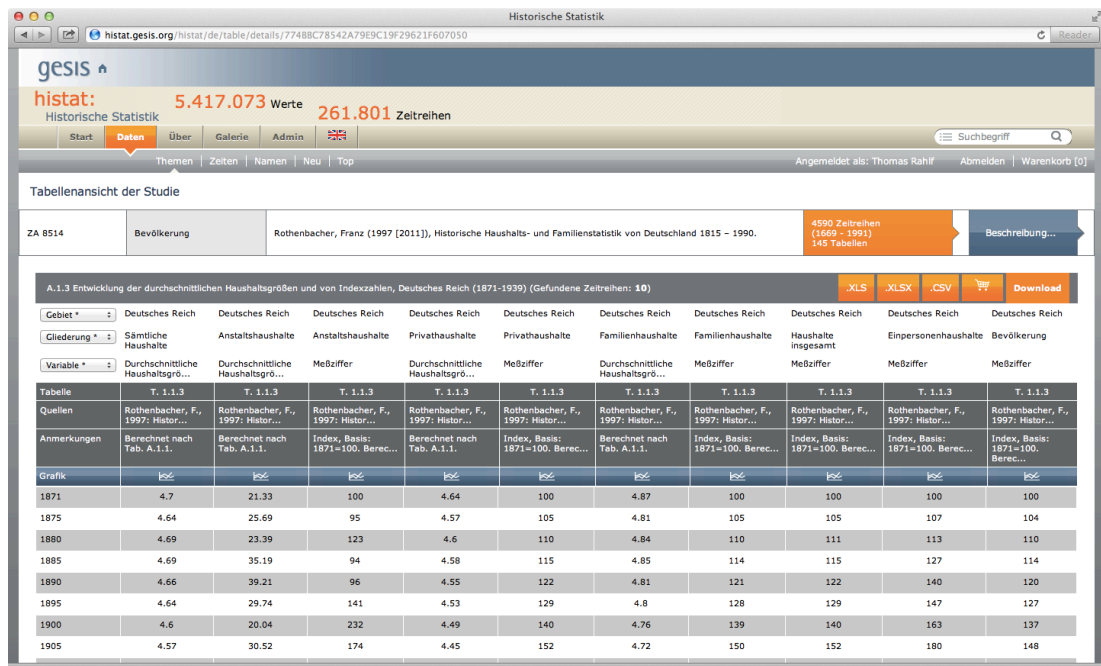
Historische Statistik

histat.gesis.org/histat/de/table/details/774B8C78542A79E9C19F29621F607050

Reader

gesis

histat: Historische Statistik 5.417.073 Werte 261.801 Zeitreihen

Start Daten Über Galerie Admin

Suchbegriff

Themen | Zeiten | Namen | Neu | Top

Angemeldet als: Thomas Rahlf Abmelden | Warenkorb [0]

Tabellenansicht der Studie

| ZA 8514 | Bevölkerung | Rothenbacher, Franz (1997 [2011]), Historische Haushalts- und Familienstatistik von Deutschland 1815 – 1990. | 4590 Zeitreihen (1669 - 1991) 145 Tabellen | Beschreibung... |
|---|---|---|---|---|

A.1.3 Entwicklung der durchschnittlichen Haushaltsgrößen und von Indexzahlen, Deutsches Reich (1871-1939) (Gefundene Zeitreihen: 10)

.XLS .XLSX .CSV Download

| Gebiet * | Deutsches Reich | Deutsches Reich | Deutsches Reich | Deutsches Reich | Deutsches Reich | Deutsches Reich | Deutsches Reich | Deutsches Reich | Deutsches Reich | Deutsches Reich |
|---|---|---|---|---|---|---|---|---|---|---|
| Gliederung * | Sämtliche Haushalte | Anstaltshaushalte | Anstaltshaushalte | Privathaushalte | Privathaushalte | Familienhaushalte | Familienhaushalte | Haushalte insgesamt | Einpersonenhaushalte | Bevölkerung |
| Variable * | Durchschnittliche Haushaltsgrö... | Durchschnittliche Haushaltsgrö... | Meßziffer | Durchschnittliche Haushaltsgrö... | Meßziffer | Durchschnittliche Haushaltsgrö... | Meßziffer | Meßziffer | Meßziffer | Meßziffer |
| Tabelle | T. 1.1.3 | T. 1.1.3 | T. 1.1.3 | T. 1.1.3 | T. 1.1.3 | T. 1.1.3 | T. 1.1.3 | T. 1.1.3 | T. 1.1.3 | T. 1.1.3 |
| Quellen | Rothenbacher, F., 1997: Histor... | Rothenbacher, F., 1997: Histor... | Rothenbacher, F., 1997: Histor... | Rothenbacher, F., 1997: Histor... | Rothenbacher, F., 1997: Histor... | Rothenbacher, F., 1997: Histor... | Rothenbacher, F., 1997: Histor... | Rothenbacher, F., 1997: Histor... | Rothenbacher, F., 1997: Histor... | Rothenbacher, F., 1997: Histor... |
| Anmerkungen | Berechnet nach Tab. A.1.1. | Berechnet nach Tab. A.1.1. | Index, Basis: 1871=100. Berec... | Berechnet nach Tab. A.1.1. | Index, Basis: 1871=100. Berec... | Berechnet nach Tab. A.1.1. | Index, Basis: 1871=100. Berec... | Index, Basis: 1871=100. Berec... | Index, Basis: 1871=100. Berec... | Index, Basis: 1871=100. Berec... |
| Grafik | | | | | | | | | | |
| 1871 | 4.7 | 21.33 | 100 | 4.64 | 100 | 4.87 | 100 | 100 | 100 | 100 |
| 1875 | 4.64 | 25.69 | 95 | 4.57 | 105 | 4.81 | 105 | 105 | 107 | 104 |
| 1880 | 4.69 | 23.39 | 123 | 4.6 | 110 | 4.84 | 110 | 111 | 113 | 110 |
| 1885 | 4.69 | 35.19 | 94 | 4.58 | 115 | 4.85 | 114 | 115 | 127 | 114 |
| 1890 | 4.66 | 39.21 | 96 | 4.55 | 122 | 4.81 | 121 | 122 | 140 | 120 |
| 1895 | 4.64 | 29.74 | 141 | 4.53 | 129 | 4.8 | 128 | 129 | 147 | 127 |
| 1900 | 4.6 | 20.04 | 232 | 4.49 | 140 | 4.76 | 139 | 140 | 163 | 137 |
| 1905 | 4.57 | 30.52 | 174 | 4.45 | 152 | 4.72 | 150 | 152 | 180 | 148 |